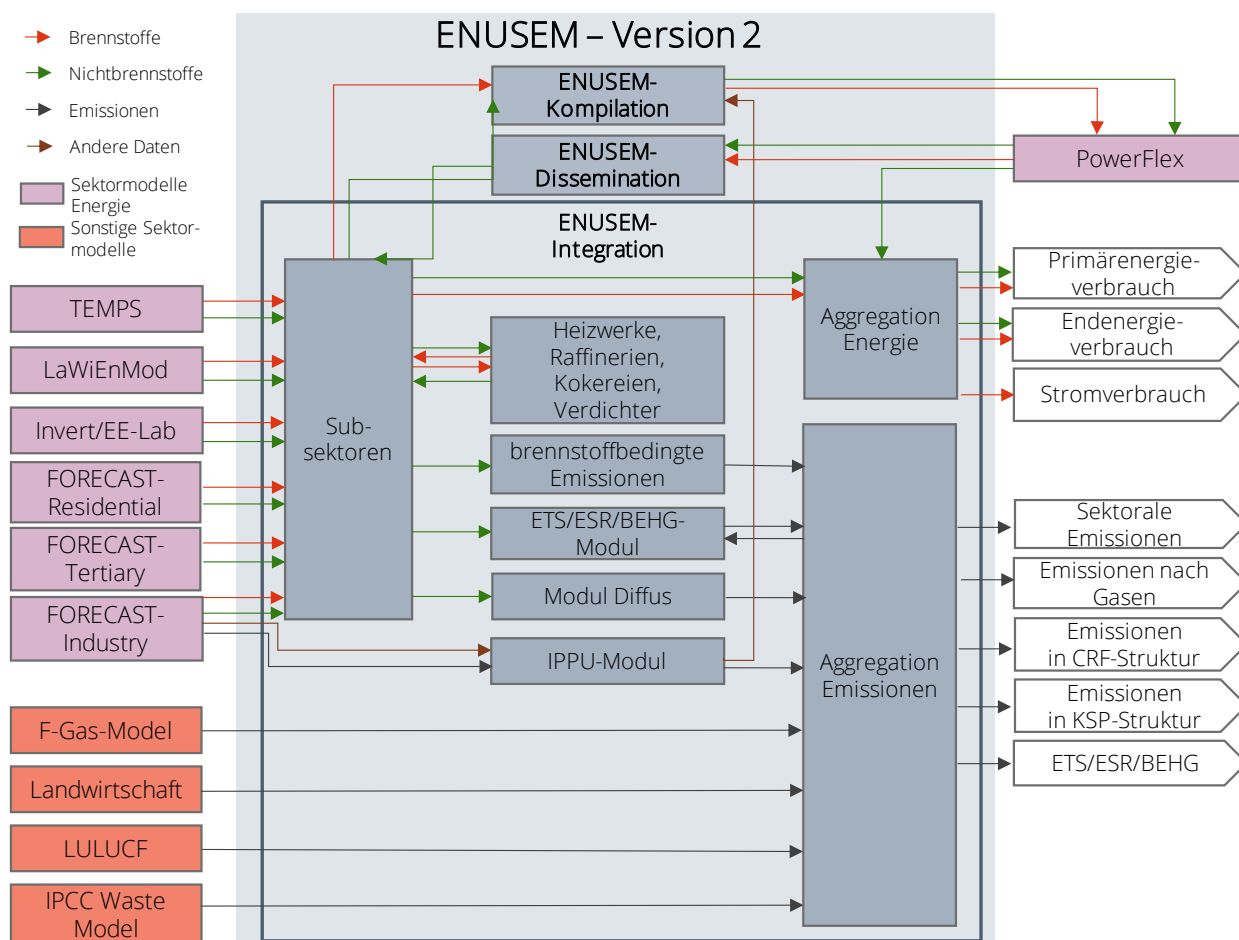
Brennstoffe
Nichtbrennstoffe
Emissionen
Andere Daten
Sektormodelle Energie
Sonstige Sektormodelle

ENUSEM – Version 2

ENUSEM-Kompilation

ENUSEM-Dissemination

PowerFlex

ENUSEM-Integration

TEMPS
LaWiEnMod
Invert/EE-Lab
FORECAST-Residential
FORECAST-Tertiary
FORECAST-Industry

Sub-sektoren

Heizwerke, Raffinerien, Kokereien, Verdichter

brennstoffbedingte Emissionen

ETS/ESR/BEHG-Modul

Modul Diffus

IPPU-Modul

Aggregation Energie

Aggregation Emissionen

Primärenergieverbrauch
Endenergieverbrauch
Stromverbrauch

Sektorale Emissionen
Emissionen nach Gasen
Emissionen in CRF-Struktur
Emissionen in KSP-Struktur
ETS/ESR/BEHG

F-Gas-Model
Landwirtschaft
LULUCF
IPCC Waste Model